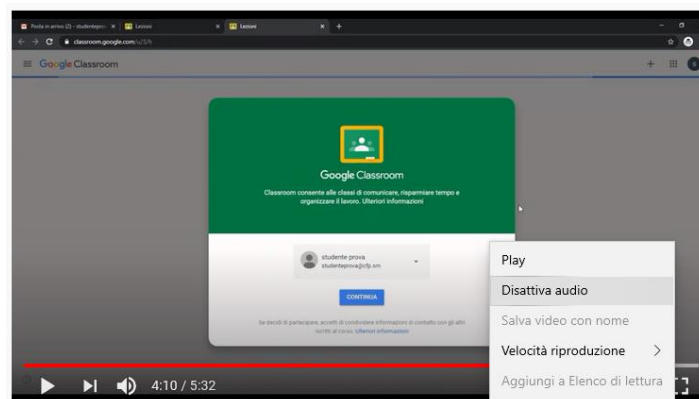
Posta in arrivo (2) - studenteprov
Lezioni
Lezioni
classroom.google.com/u/0/h
Google Classroom
Google Classroom
Classroom consente alle classi di comunicare, risparmiare tempo e organizzare il lavoro. Ulteriori informazioni
studente prova
studenteprova@cfp.sm
CONTINUA
Se decidi di partecipare, accetti di condividere informazioni di contatto con gli altri iscritti al corso. Ulteriori informazioni
Play
Disattiva audio
Salva video con nome
Velocità riproduzione
Aggiungi a Elenco di lettura
4:10 / 5:32